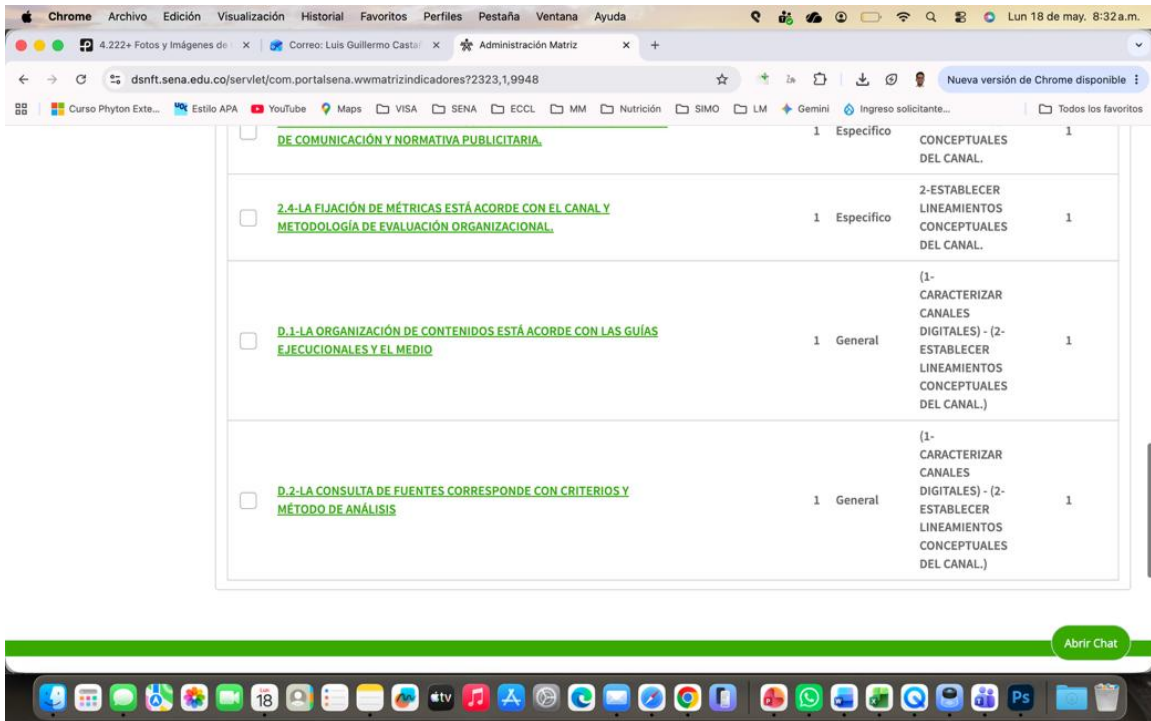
Chrome Archivo Edición Visualización Historial Favoritos Perfiles Pestaña Ventana Ayuda

Lun 18 de may. 8:32 a.m.

4.222+ Fotos y Imágenes de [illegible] | Correo: Luis Guillermo Casta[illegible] | Administración Matriz

dsnft.sena.edu.co/servlet/com.portalsena.wwmatrizindicadores?2323,1,9948

Nueva versión de Chrome disponible

Curso Phyton Exte... | Estilo APA | YouTube | Maps | VISA | SENA | ECCL | MM | Nutrición | SIMO | LM | Gemini | Ingreso solicitante... | Todos los favoritos

| | | | | |
|---|---|---|---|---|
| | DE COMUNICACIÓN Y NORMATIVA PUBLICITARIA. | 1 | Especifico | CONCEPTUALES DEL CANAL. | 1 |
| | 2.4-LA FIJACIÓN DE MÉTRICAS ESTÁ ACORDE CON EL CANAL Y METODOLOGÍA DE EVALUACIÓN ORGANIZACIONAL. | 1 | Especifico | 2-ESTABLECER LINEAMIENTOS CONCEPTUALES DEL CANAL. | 1 |
| | D.1-LA ORGANIZACIÓN DE CONTENIDOS ESTÁ ACORDE CON LAS GUÍAS EJECUCIONALES Y EL MEDIO | 1 | General | (1-CARACTERIZAR CANALES DIGITALES) - (2-ESTABLECER LINEAMIENTOS CONCEPTUALES DEL CANAL.) | 1 |
| | D.2-LA CONSULTA DE FUENTES CORRESPONDE CON CRITERIOS Y MÉTODO DE ANÁLISIS | 1 | General | (1-CARACTERIZAR CANALES DIGITALES) - (2-ESTABLECER LINEAMIENTOS CONCEPTUALES DEL CANAL.) | 1 |

Abrir Chat

18